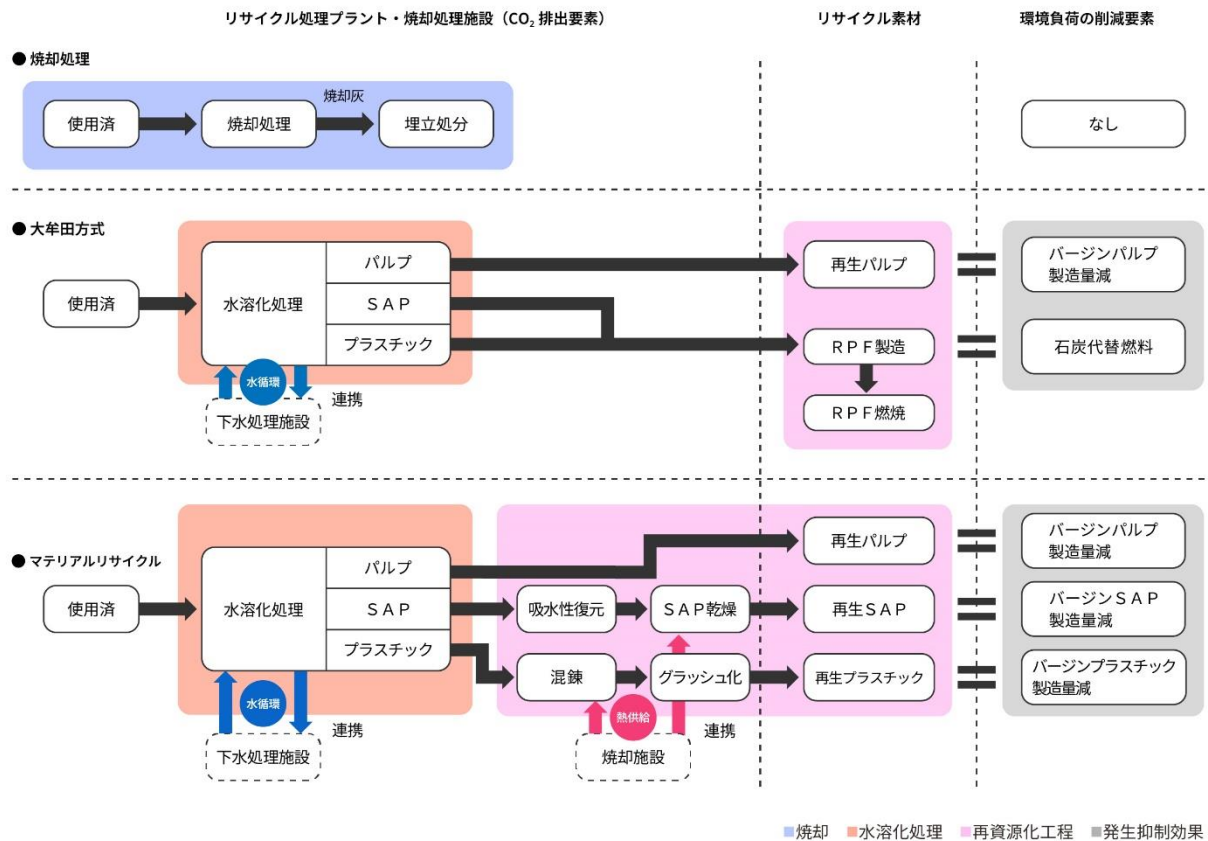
リサイクル処理プラント・焼却処理施設（$CO_2$ 排出要素）

リサイクル素材

環境負荷の削減要素

● 焼却処理

使用済

焼却処理

焼却灰

埋立処分

なし

● 大牟田方式

使用済

水溶化処理

パルプ

ＳＡＰ

プラスチック

水循環

連携

下水処理施設

再生パルプ

ＲＰＦ製造

ＲＰＦ燃焼

バージンパルプ製造量減

石炭代替燃料

● マテリアルリサイクル

使用済

水溶化処理

パルプ

ＳＡＰ

プラスチック

水循環

連携

下水処理施設

吸水性復元

ＳＡＰ乾燥

混錬

グラッシュ化

熱供給

連携

焼却施設

再生パルプ

再生ＳＡＰ

再生プラスチック

バージンパルプ製造量減

バージンＳＡＰ製造量減

バージンプラスチック製造量減

■焼却 ■水溶化処理 ■再資源化工程 ■発生抑制効果